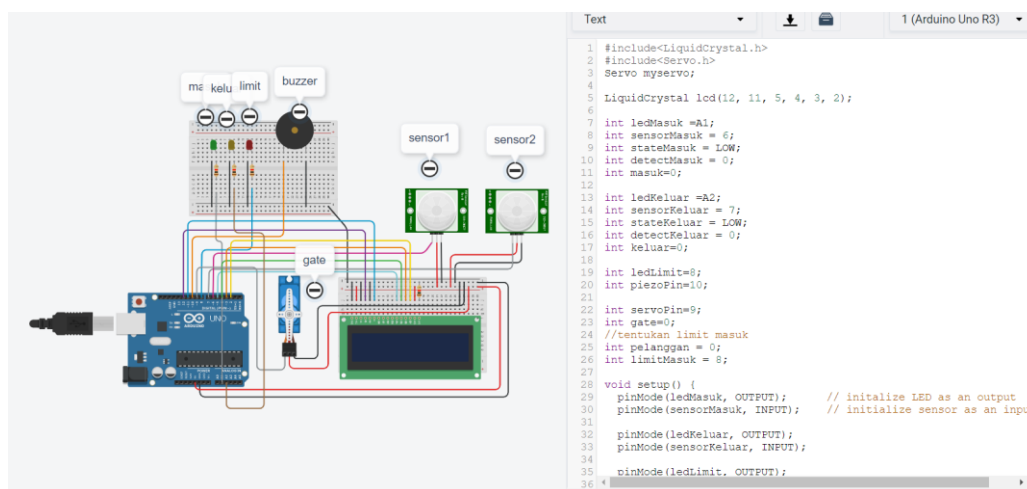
ma kelu limit buzzer

sensor1 sensor2

gate

UNO ARDUINO

Text

1 (Arduino Uno R3)

1 #include<LiquidCrystal.h>
2 #include<Servo.h>
3 Servo myservo;
4
5 LiquidCrystal lcd(12, 11, 5, 4, 3, 2);
6
7 int ledMasuk =A1;
8 int sensorMasuk = 6;
9 int stateMasuk = LOW;
10 int detectMasuk = 0;
11 int masuk=0;
12
13 int ledKeluar =A2;
14 int sensorKeluar = 7;
15 int stateKeluar = LOW;
16 int detectKeluar = 0;
17 int keluar=0;
18
19 int ledLimit=8;
20 int piezoPin=10;
21
22 int servoPin=9;
23 int gate=0;
24 //tentukan limit masuk
25 int pelanggan = 0;
26 int limitMasuk = 8;
27
28 void setup() {
29 pinMode(ledMasuk, OUTPUT); // initalize LED as an output
30 pinMode(sensorMasuk, INPUT); // initialize sensor as an inpu
31
32 pinMode(ledKeluar, OUTPUT);
33 pinMode(sensorKeluar, INPUT);
34
35 pinMode(ledLimit, OUTPUT);
36